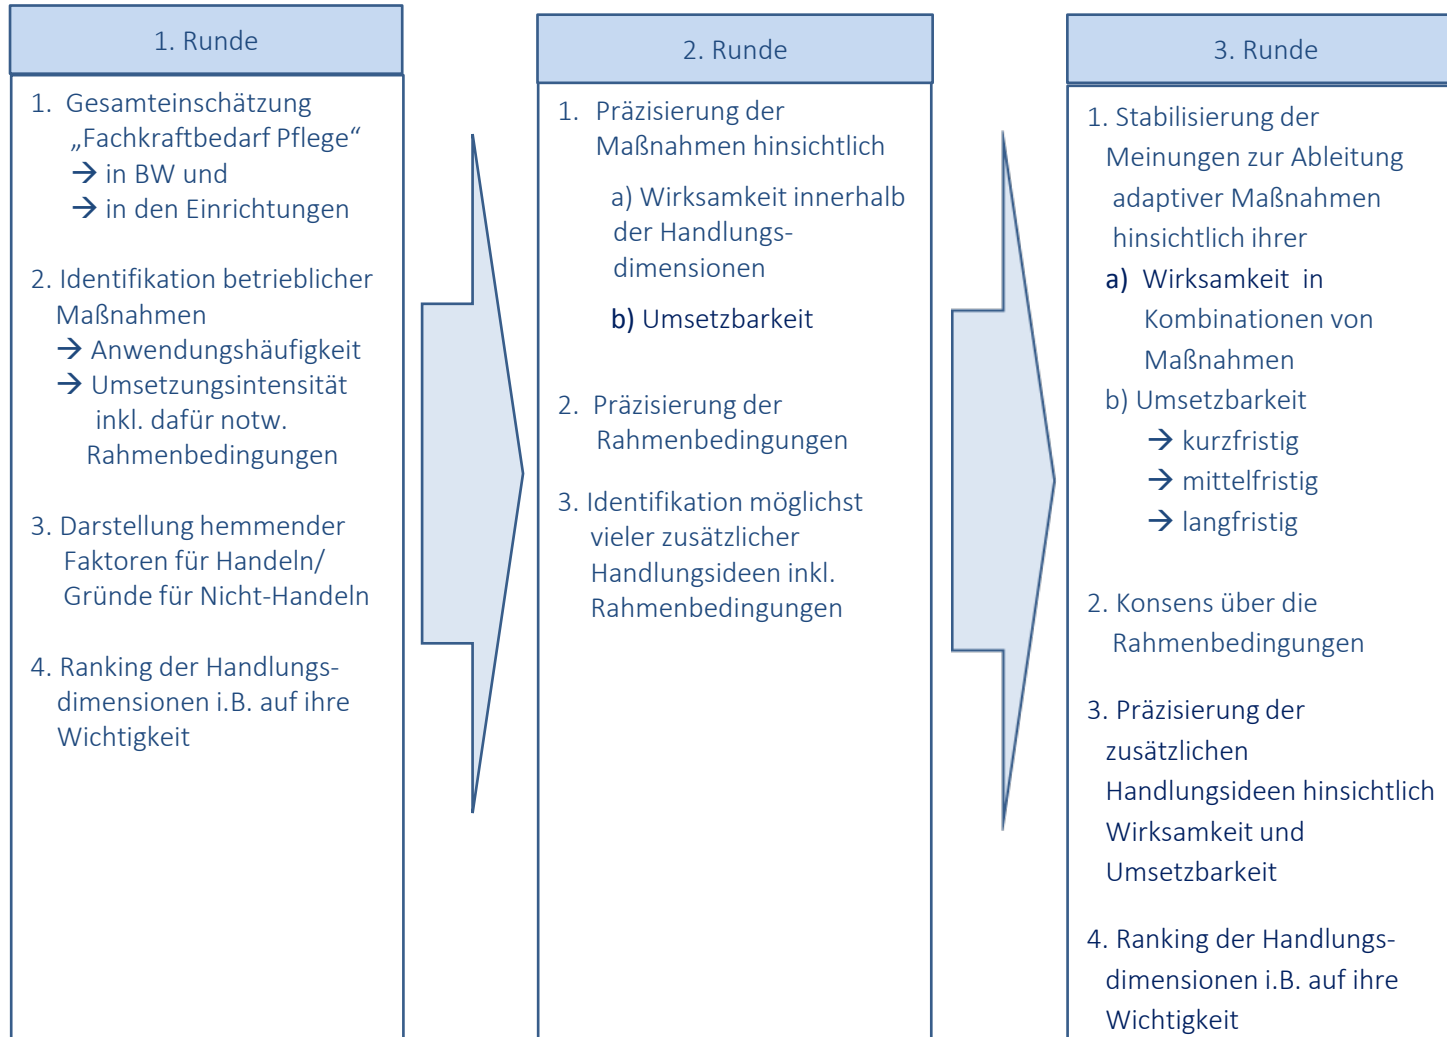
1. Runde

1. Gesamteinschätzung „Fachkraftbedarf Pflege“
→ in BW und
→ in den Einrichtungen

2. Identifikation betrieblicher Maßnahmen
→ Anwendungshäufigkeit
→ Umsetzungsintensität inkl. dafür notw. Rahmenbedingungen

3. Darstellung hemmender Faktoren für Handeln/ Gründe für Nicht-Handeln

4. Ranking der Handlungsdimensionen i.B. auf ihre Wichtigkeit

2. Runde

1. Präzisierung der Maßnahmen hinsichtlich

a) Wirksamkeit innerhalb der Handlungsdimensionen

b) Umsetzbarkeit

2. Präzisierung der Rahmenbedingungen

3. Identifikation möglichst vieler zusätzlicher Handlungsideen inkl. Rahmenbedingungen

3. Runde

1. Stabilisierung der Meinungen zur Ableitung adaptiver Maßnahmen hinsichtlich ihrer
a) Wirksamkeit in Kombinationen von Maßnahmen
b) Umsetzbarkeit
→ kurzfristig
→ mittelfristig
→ langfristig

2. Konsens über die Rahmenbedingungen

3. Präzisierung der zusätzlichen Handlungsideen hinsichtlich Wirksamkeit und Umsetzbarkeit

4. Ranking der Handlungsdimensionen i.B. auf ihre Wichtigkeit